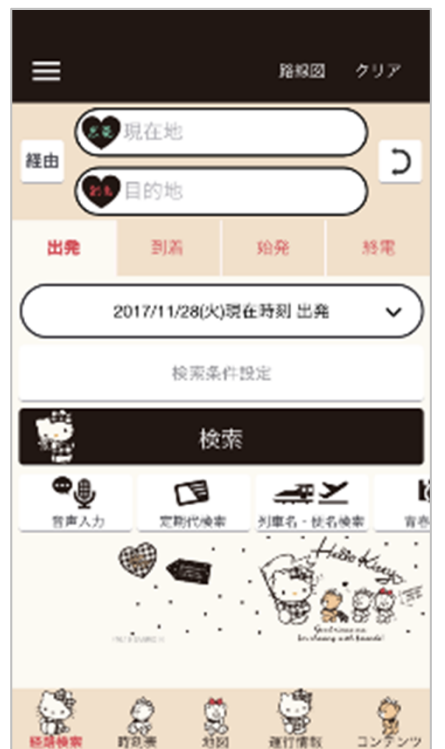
路線図　クリア

経由

出発 現在地

到着 目的地

出発　到着　始発　終電

2017/11/28(火)現在時刻 出発

検索条件設定

検索

音声入力　定期代検索　列車名・検名検索　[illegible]

Hello Kitty

Good times are fun sharing with friends!

経路検索　時刻表　地図　運行情報　コンテンツ